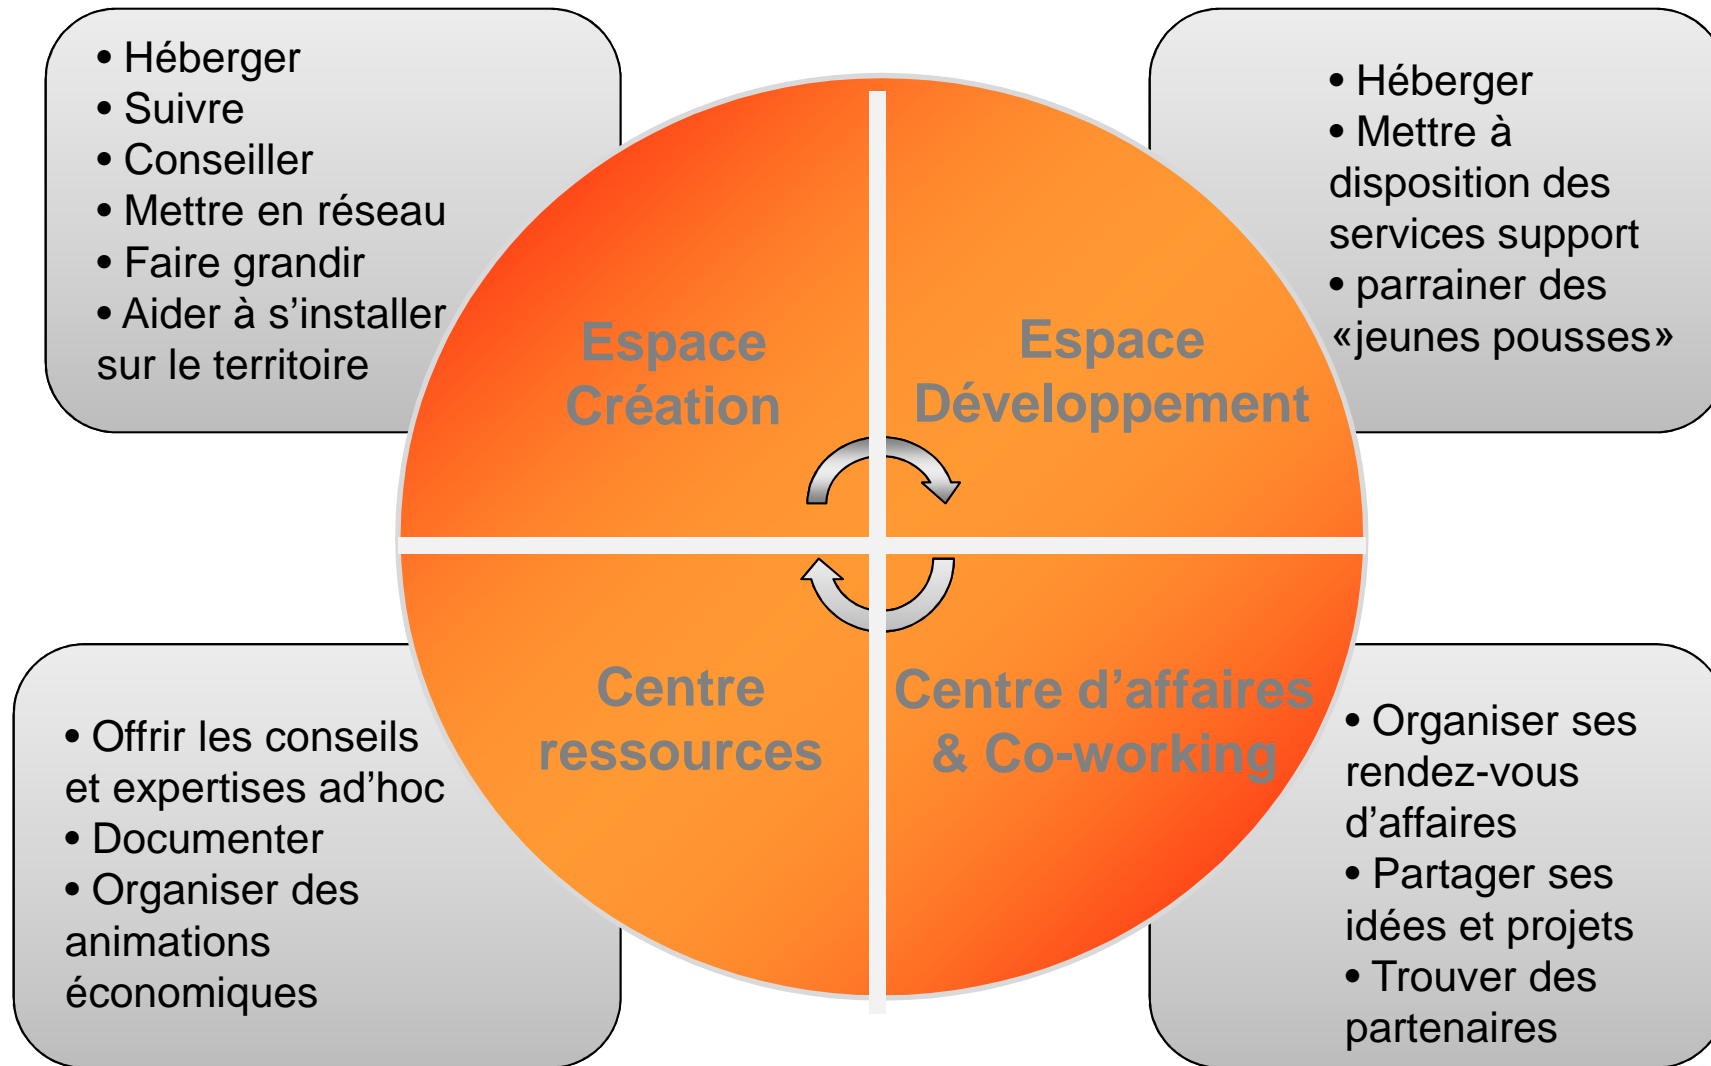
• Héberger
• Suivre
• Conseiller
• Mettre en réseau
• Faire grandir
• Aider à s’installer sur le territoire

• Héberger
• Mettre à disposition des services support
• parrainer des «jeunes pousses»

Espace Création

Espace Développement

Centre ressources

Centre d’affaires & Co-working

• Offrir les conseils et expertises ad’hoc
• Documenter
• Organiser des animations économiques

• Organiser ses rendez-vous d’affaires
• Partager ses idées et projets
• Trouver des partenaires